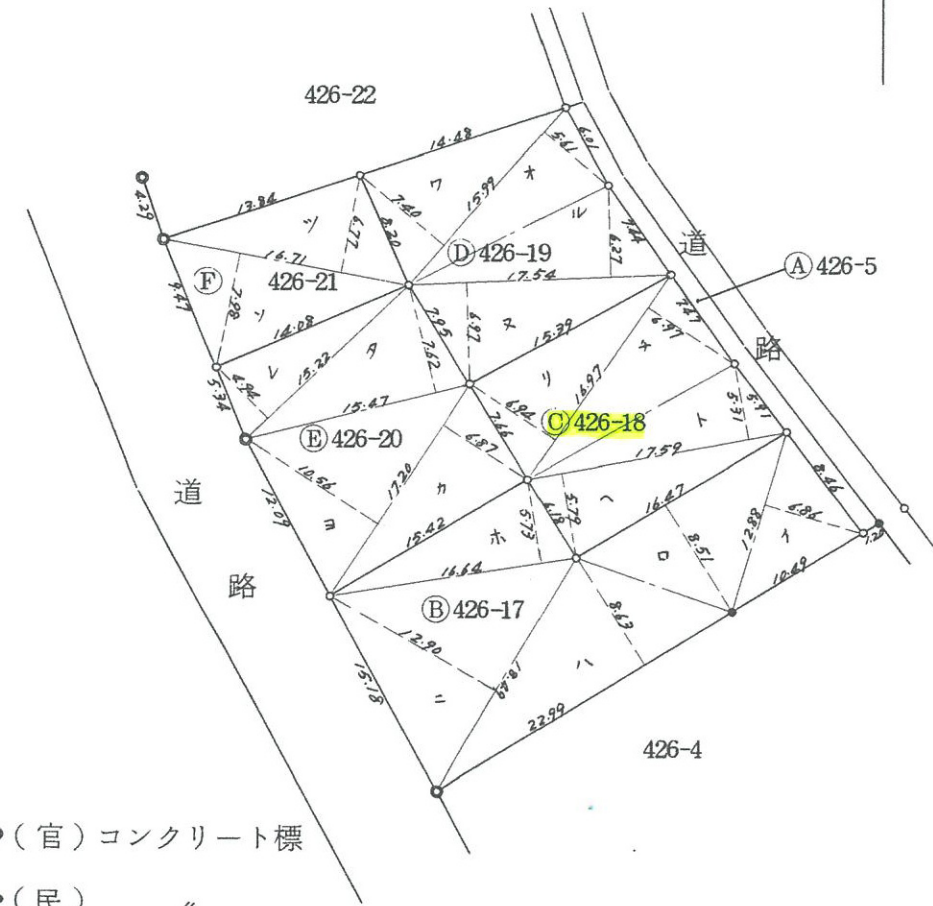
426-22

14.48
13.84
4.29
6.01
5.61
オ
ワ
15.99
7.40
ル
ツ
6.77
8.20
7.44
6.27
16.71
Ⓓ426-19
道
Ⓐ426-5
Ⓕ
426-21
17.54
8.47
ソ
5.98
7.47
ヌ
14.08
7.95
7.87
6.97
15.39
メ
路
レ
タ
15.22
7.62
リ
16.97
5.34
4.94
5.97
15.47
6.94
Ⓒ426-18
5.37
Ⓔ426-20
7.66
ト
6.87
17.59
8.46
道
10.56
17.20
カ
5.79
ヘ
12.09
6.19
16.47
ヨ
6.86
15.42
5.53
ホ
ロ
8.51
12.88
イ
7.22
16.64
10.49
路
Ⓑ426-17
8.63
12.90
15.18
ニ
18.89
ハ
23.99
426-4

(官)コンクリート標
(民) 〃